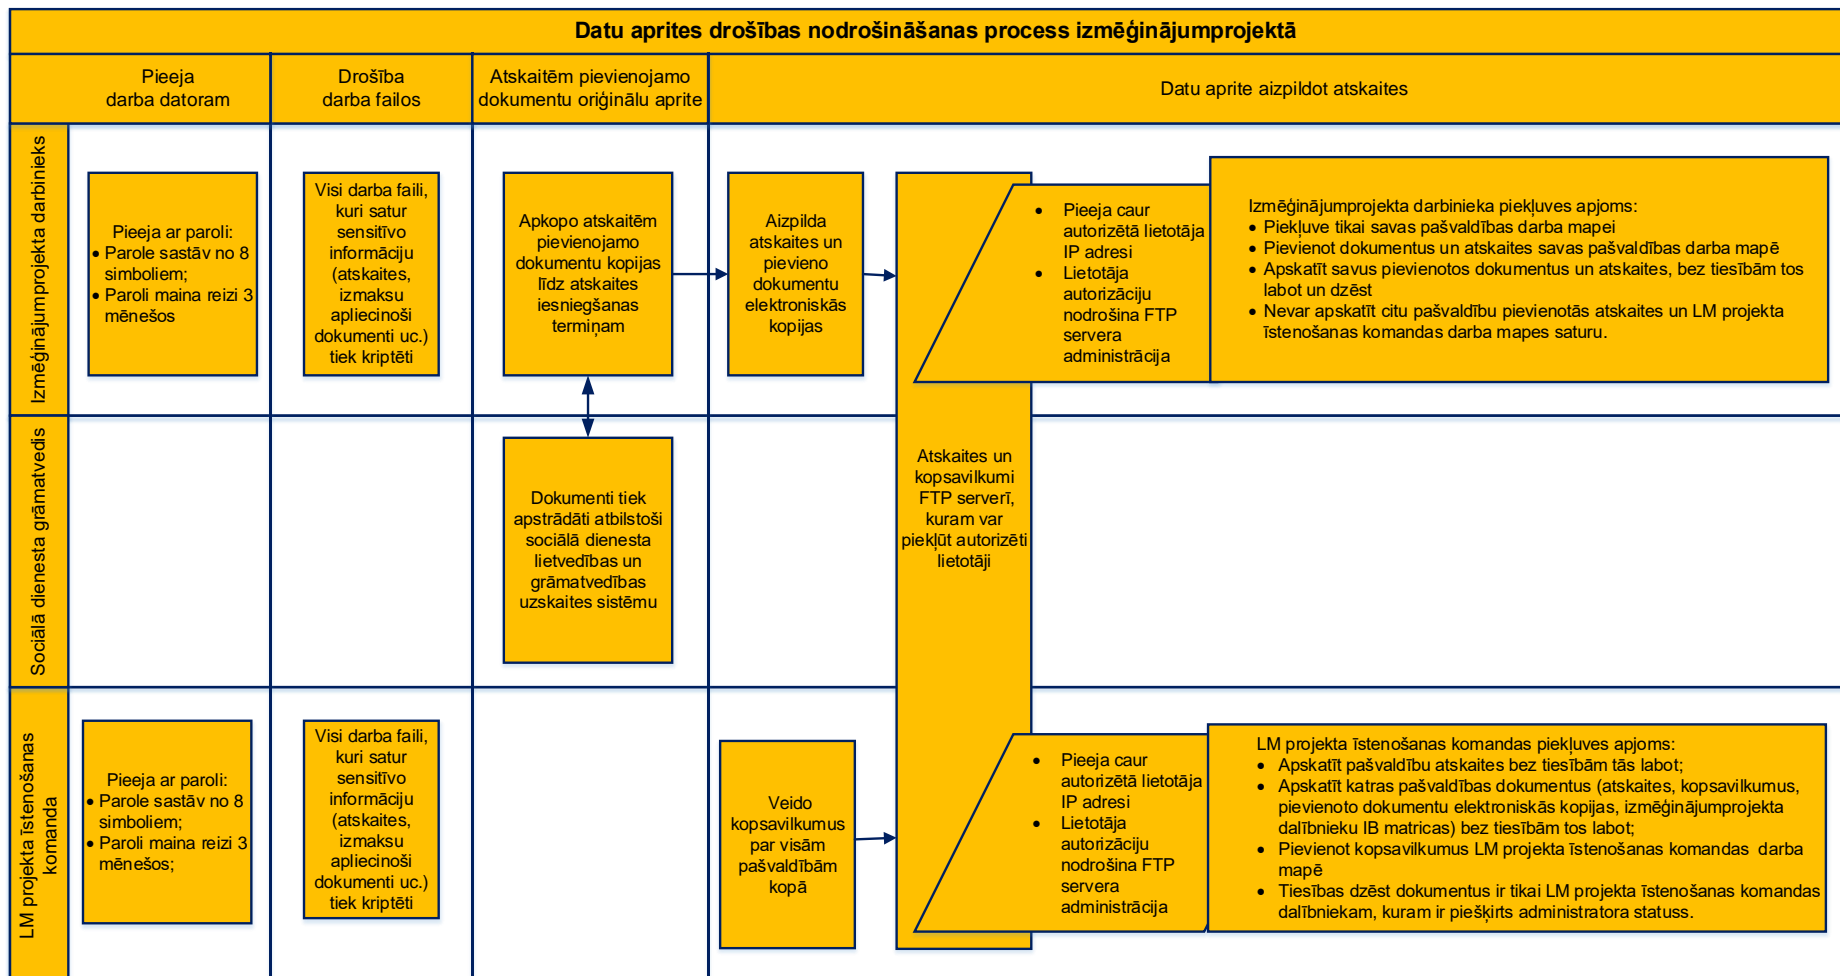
Datu aprites drošības nodrošināšanas process izmēģinājumprojektā

| Pieeja darba datoram | Drošība darba failos | Atskaitēm pievienojamo dokumentu oriģinālu aprite | Datu aprite aizpildot atskaites |
|---|---|---|---|

Izmēģinājumprojekta darbinieks

Pieeja ar paroli:
• Parole sastāv no 8 simboliem;
• Paroli maina reizi 3 mēnešos

Visi darba faili, kuri satur sensitīvo informāciju (atskaites, izmaksu apliecinoši dokumenti uc.) tiek kriptēti

Apkopo atskaitēm pievienojamo dokumentu kopijas līdz atskaites iesniegšanas termiņam

Aizpilda atskaites un pievieno dokumentu elektroniskās kopijas

• Pieeja caur autorizētā lietotāja IP adresi
• Lietotāja autorizāciju nodrošina FTP servera administrācija

Izmēģinājumprojekta darbinieka piekļuves apjoms:
• Piekļuve tikai savas pašvaldības darba mapei
• Pievienot dokumentus un atskaites savas pašvaldības darba mapē
• Apskatīt savus pievienotos dokumentus un atskaites, bez tiesībām tos labot un dzēst
• Nevar apskatīt citu pašvaldību pievienotās atskaites un LM projekta īstenošanas komandas darba mapes saturu.

Sociālā dienesta grāmatvedis

Dokumenti tiek apstrādāti atbilstoši sociālā dienesta lietvedības un grāmatvedības uzskaites sistēmu

Atskaites un kopsavilkumi FTP serverī, kuram var piekļūt autorizēti lietotāji

LM projekta īstenošanas komanda

Pieeja ar paroli:
• Parole sastāv no 8 simboliem;
• Paroli maina reizi 3 mēnešos;

Visi darba faili, kuri satur sensitīvo informāciju (atskaites, izmaksu apliecinoši dokumenti uc.) tiek kriptēti

Veido kopsavilkumus par visām pašvaldībām kopā

• Pieeja caur autorizētā lietotāja IP adresi
• Lietotāja autorizāciju nodrošina FTP servera administrācija

LM projekta īstenošanas komandas piekļuves apjoms:
• Apskatīt pašvaldību atskaites bez tiesībām tās labot;
• Apskatīt katras pašvaldības dokumentus (atskaites, kopsavilkumus, pievienoto dokumentu elektroniskās kopijas, izmēģinājumprojekta dalībnieku IB matricas) bez tiesībām tos labot;
• Pievienot kopsavilkumus LM projekta īstenošanas komandas darba mapē
• Tiesības dzēst dokumentus ir tikai LM projekta īstenošanas komandas dalībniekam, kuram ir piešķirts administratora statuss.